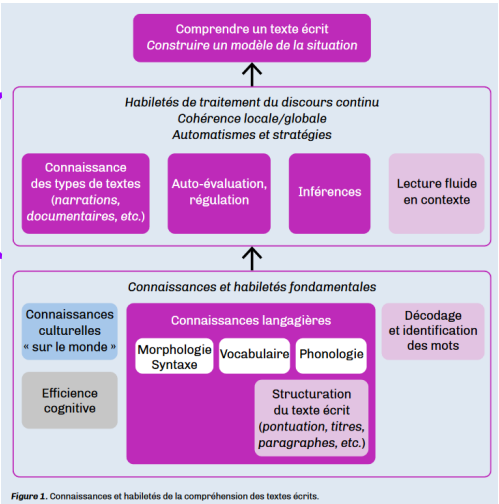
Comprendre un texte écrit
*Construire un modèle de la situation*

*Habiletés de traitement du discours continu*
*Cohérence locale/globale*
*Automatismes et stratégies*

Connaissance des types de textes (*narrations, documentaires, etc.*)

Auto-évaluation, régulation

Inférences

Lecture fluide en contexte

*Connaissances et habiletés fondamentales*

Connaissances culturelles « sur le monde »

Efficience cognitive

Connaissances langagières

Morphologie Syntaxe

Vocabulaire

Phonologie

Structuration du texte écrit (*pontuation, titres, paragraphes, etc.*)

Décodage et identification des mots

**Figure 1.** Connaissances et habiletés de la compréhension des textes écrits.